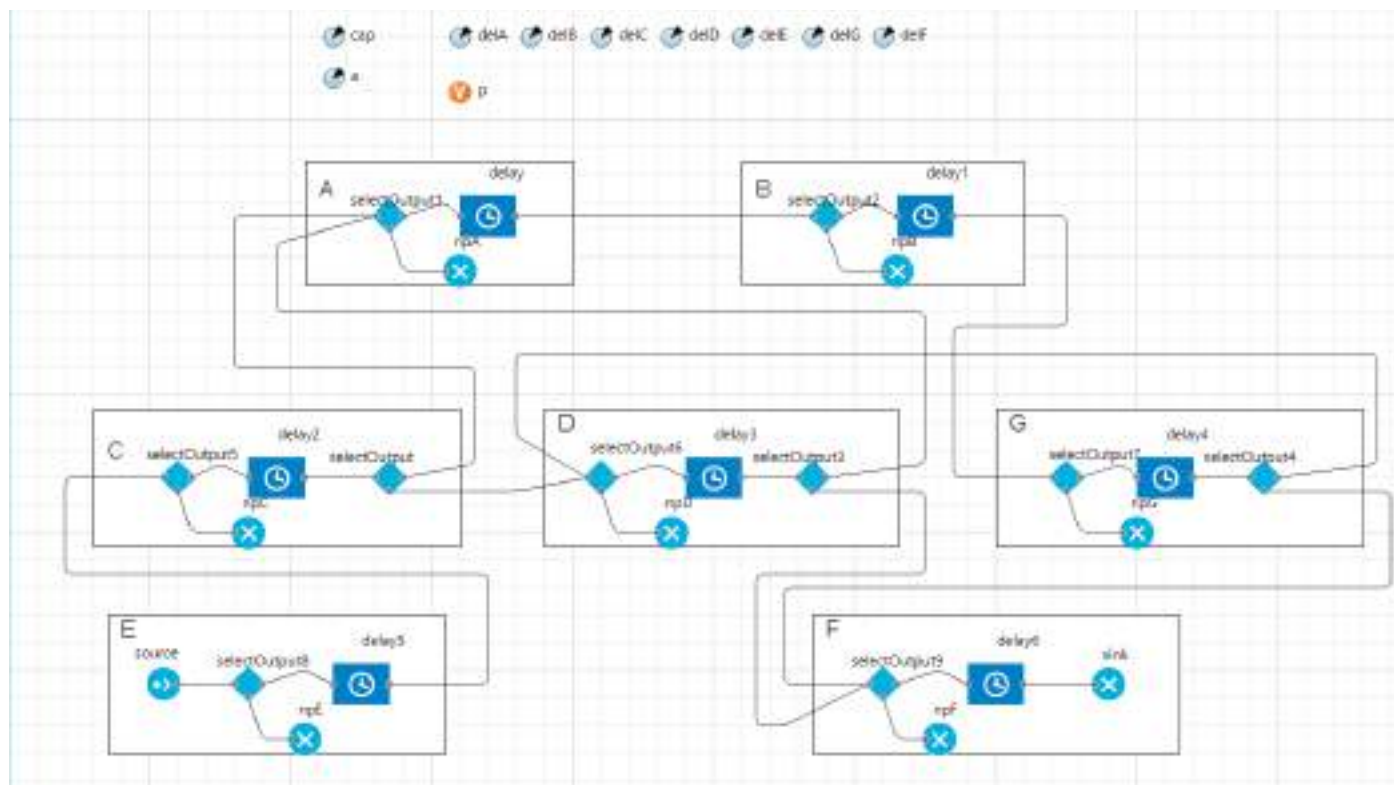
cap

a

delA delB delC delD delE delG delF

p

A
selectOutput1
delay
npA

B
selectOutput2
delay1
npB

C
selectOutput5
delay2
selectOutput
npC

D
selectOutput6
delay3
selectOutput3
npD

G
selectOutput7
delay4
selectOutput4
npG

E
source
selectOutput8
delay5
npE

F
selectOutput9
delay6
sink
npF